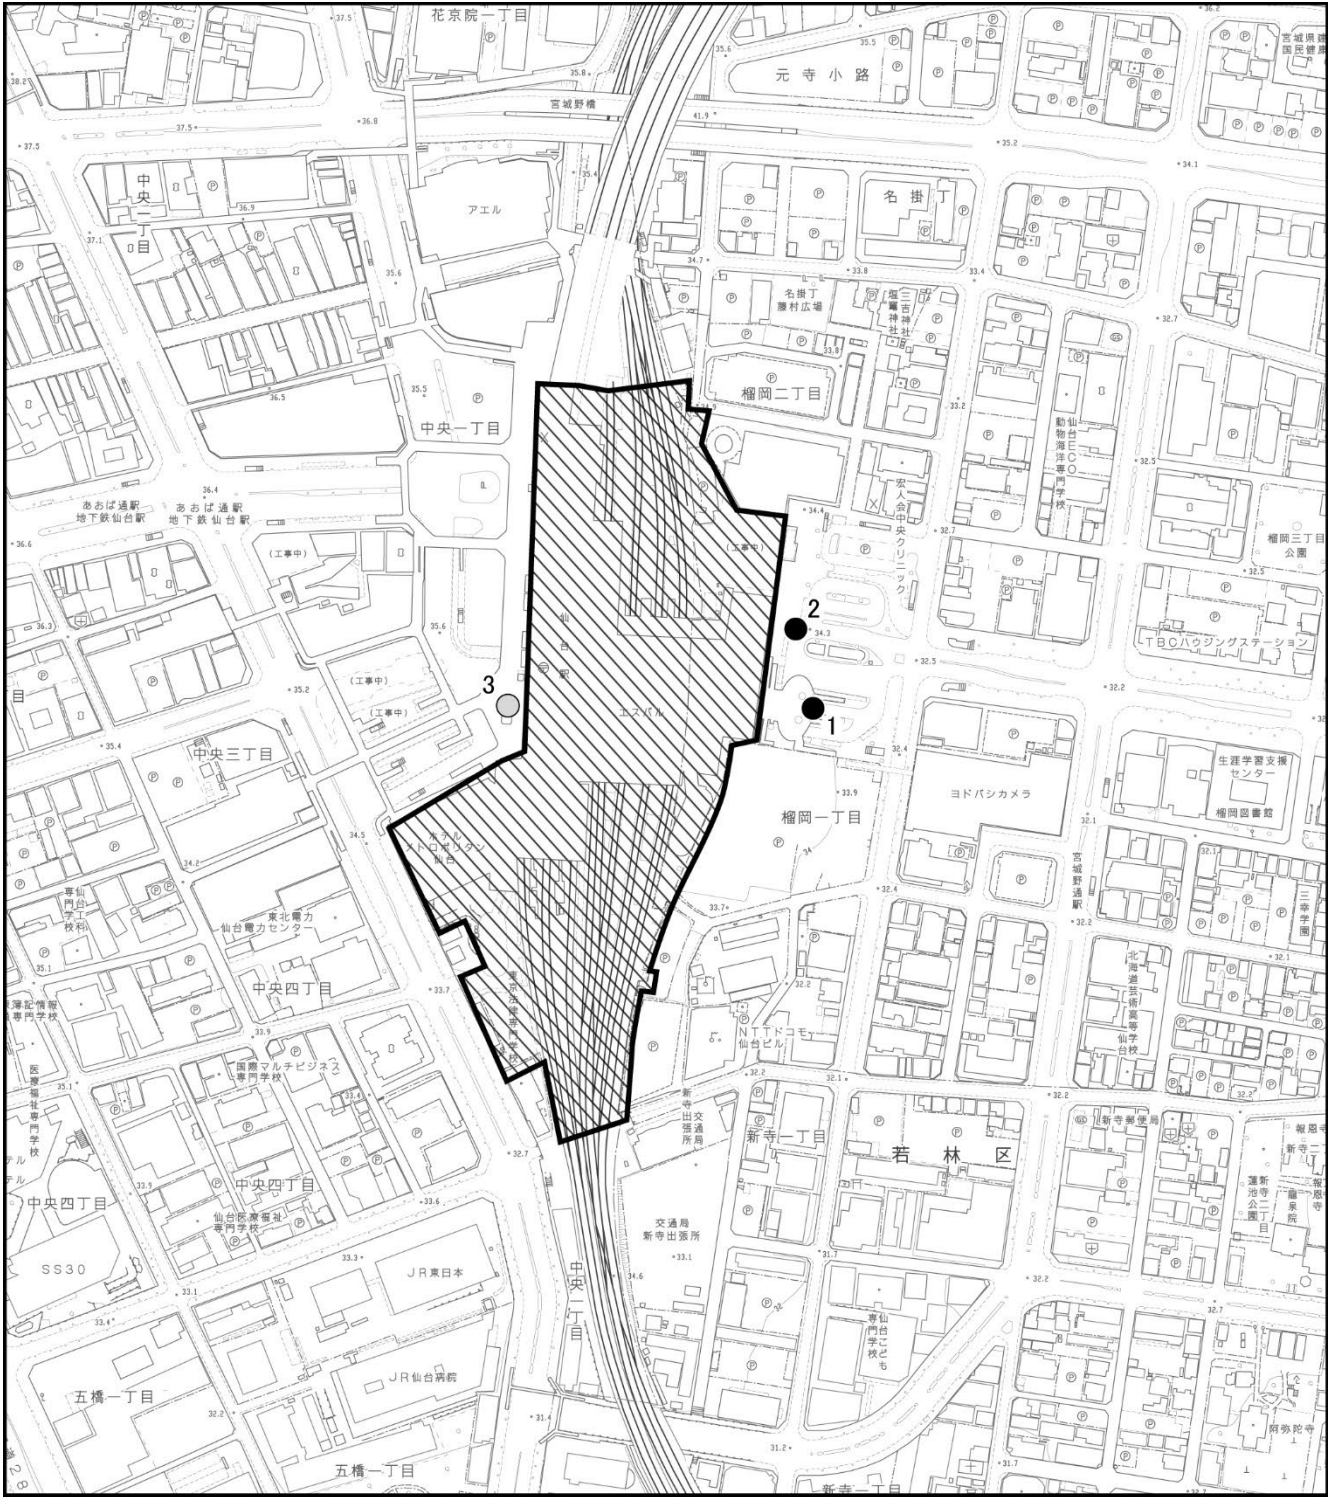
花京院一丁目
元寺小路
宮城県国民健康
宮城野橋
37.5
36.8
35.8
41.9
35.6
35.5
35.2
34.1
中央一丁目
アエル
名掛丁
名掛丁藤村広場
塩竈神社
三吉神社
34.7
33.8
33.4
32.7
榴岡二丁目
33.2
36.9
37.1
36.5
35.5
中央一丁目
仙台動物海洋専門学校
ECO
32.5
あおば通駅 地下鉄仙台駅
あおば通駅 地下鉄仙台駅
36.4
宏人会中央クリニック
34.4
32.7
榴岡三丁目公園
36.6
(工事中)
(工事中)
32.5
仙台駅
2
34.3
TBCハウジングステーション
36.3
35.6
32.5
3
(工事中)
エスパル
1
32.2
35.2
(工事中)
32.4
35.4
中央三丁目
生涯学習支援センター
33.9
ヨドバシカメラ
榴岡図書館
34.5
ホテルメトロポリタン仙台
榴岡一丁目
34.2
34
宮城野通駅
32.1
専門学校仙台工科
東北電力
仙台電力センター
32.4
33.7
32.2
三幸学園
35.1
中央四丁目
東京法律専門学校
32.2
北海道芸術高等学校仙台校
32.1
33.7
NTTドコモ仙台ビル
33.9
国際マルチビジネス専門学校
35.1
新寺出張所
交通局
32.2
32.1
32.2
32.2
医療福祉専門学校
33.4
新寺郵便局
新寺一丁目
若林区
32.7
33.6
報恩寺
中央四丁目
中央四丁目
蓮池公園
新寺二丁目
仙台医療福祉専門学校
交通局新寺出張所
33.1
SS30
33.3
JR東日本
中央一丁目
34.6
31.7
32.2
33.1
32
33.4
仙台こども専門学校
32.7
JR仙台病院
五橋一丁目
32.2
31.4
31.2
31.7
阿弥陀寺
五橋一丁目
新寺一丁目